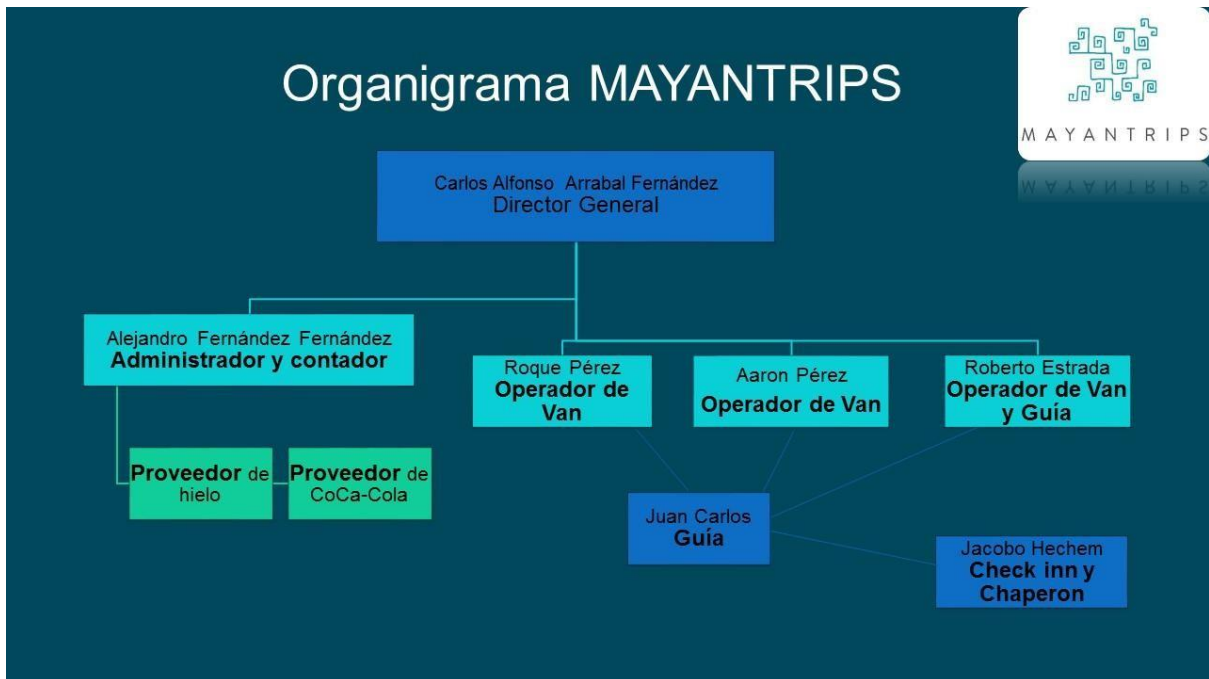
Organigrama MAYANTRIPS

MAYANTRIPS

Carlos Alfonso Arrabal Fernández
Director General

Alejandro Fernández Fernández
**Administrador y contador**

Roque Pérez
**Operador de Van**

Aaron Pérez
**Operador de Van**

Roberto Estrada
**Operador de Van y Guía**

**Proveedor** de hielo

**Proveedor** de CoCa-Cola

Juan Carlos
**Guía**

Jacobo Hechem
**Check inn y Chaperon**